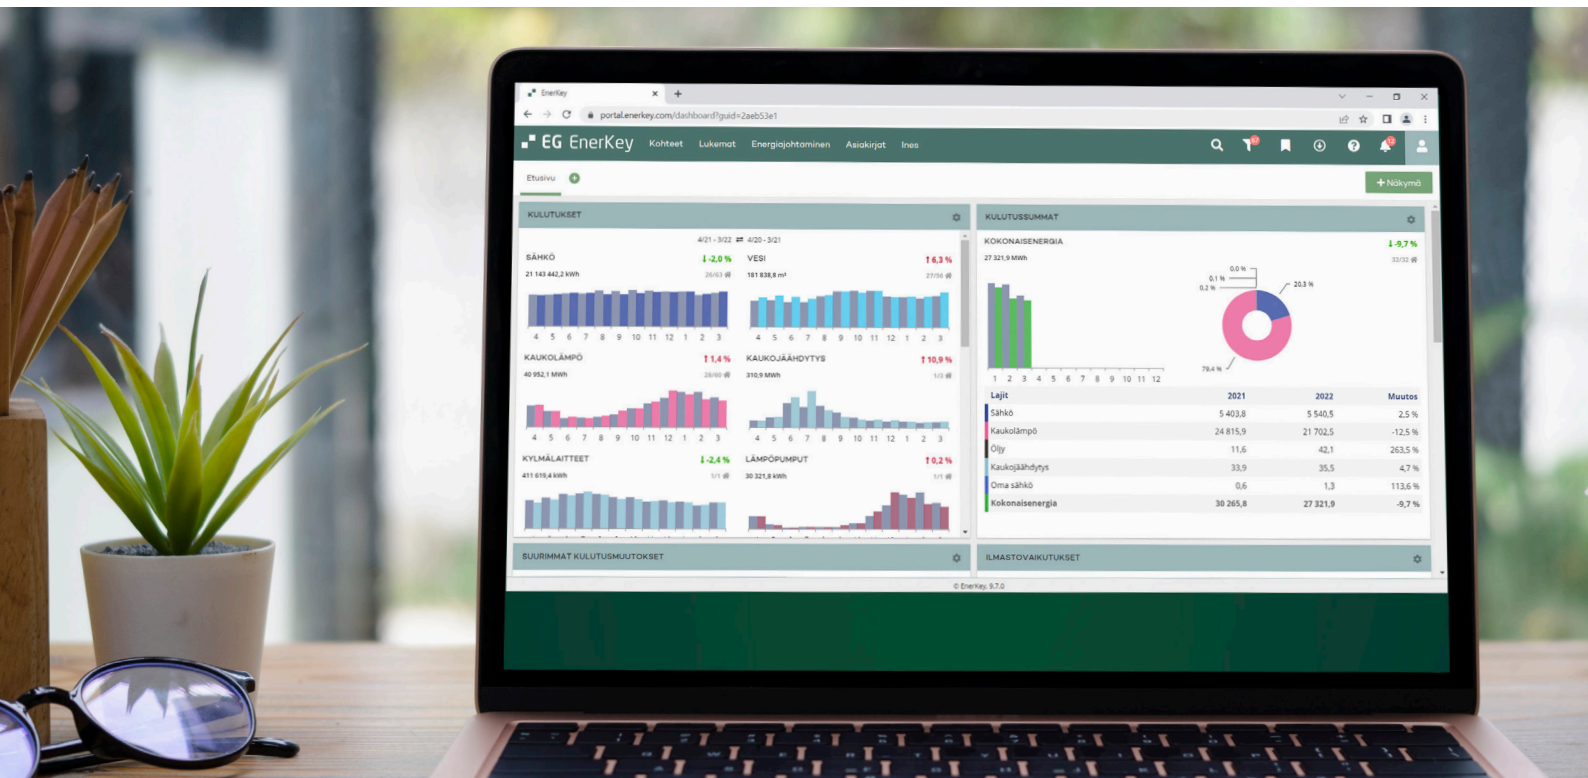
EnerKey
portal.enerkey.com/dashboard?guid=2aeb53e1

EG EnerKey Kohteet Lukemat Energiajohtaminen Asiakirjat Ines

Etusivu

+ Näkymä

KULUTUKSET

4/21 - 3/22 ⇄ 4/20 - 3/21

SÄHKÖ ↓ -2,0 %
21 143 442,2 kWh
26/63

4 5 6 7 8 9 10 11 12 1 2 3

VESI ↑ 6,3 %
181 838,8 m³
27/56

4 5 6 7 8 9 10 11 12 1 2 3

KAUKOLÄMPÖ ↑ 1,4 %
40 952,1 MWh
28/60

4 5 6 7 8 9 10 11 12 1 2 3

KAUKOJÄÄHDYTYS ↑ 10,9 %
310,9 MWh
1/2

4 5 6 7 8 9 10 11 12 1 2 3

KYLMÄLAITTEET ↓ -2,4 %
411 619,4 kWh
1/1

LÄMPÖPUMPUT ↑ 0,2 %
30 321,8 kWh
1/1

KULUTUSSUMMAT

KOKONAISENERGIA ↓ -9,7 %
27 321,9 MWh
32/32

1 2 3 4 5 6 7 8 9 10 11 12

0,0 %
0,1 %
0,2 %
20,3 %
79,4 %

| Lajit | 2021 | 2022 | Muutos |
|---|---|---|---|
| Sähkö | 5 403,8 | 5 540,5 | 2,5 % |
| Kaukolämpö | 24 815,9 | 21 702,5 | -12,5 % |
| Öljy | 11,6 | 42,1 | 263,5 % |
| Kaukojäähdytys | 33,9 | 35,5 | 4,7 % |
| Oma sähkö | 0,6 | 1,3 | 113,6 % |
| Kokonaisenergia | 30 265,8 | 27 321,9 | -9,7 % |

SUURIMMAT KULUTUSMUUTOKSET

ILMASTOVAIKUTUKSET

© EnerKey 9.7.0